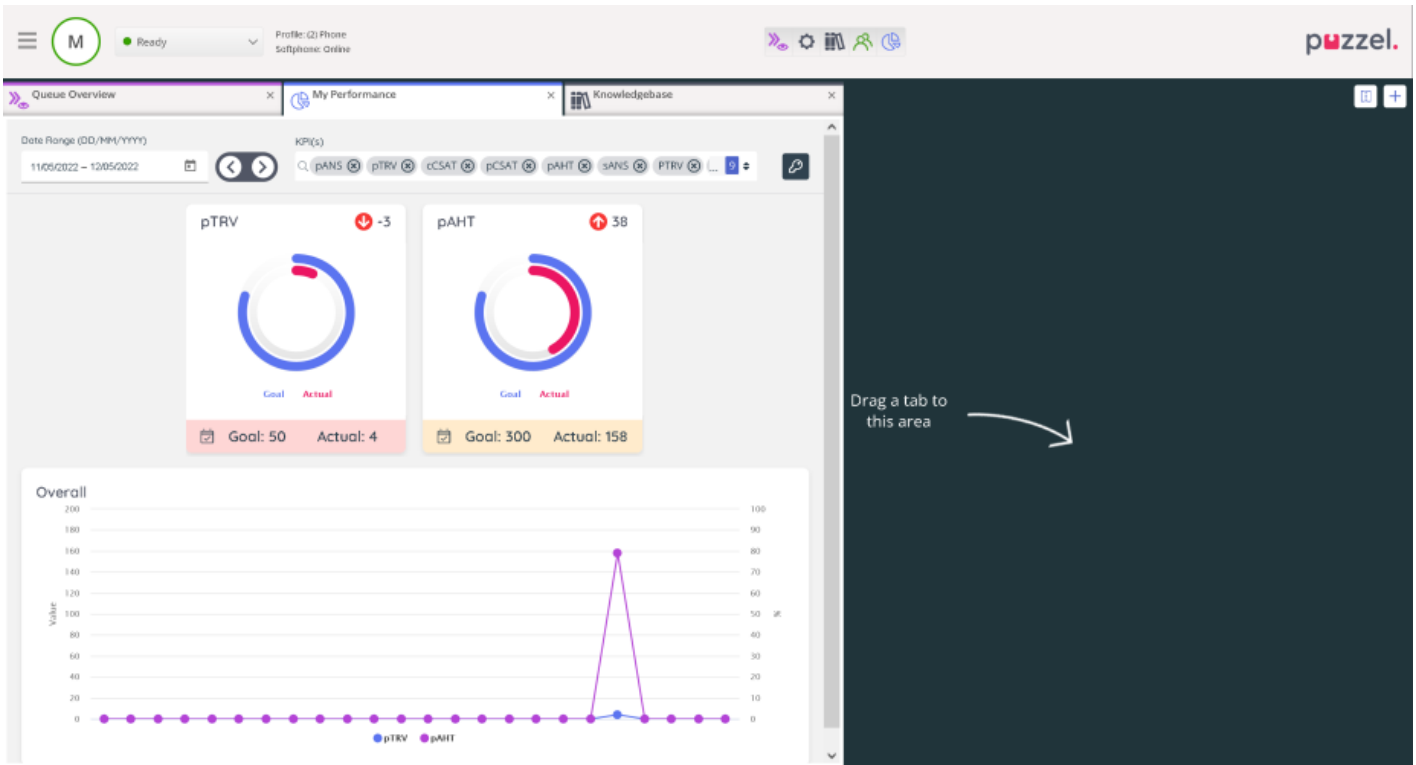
M

Ready

Profile: (2) Phone
Softphone: Online

puzzel.

Queue Overview ×

My Performance ×

Knowledgebase ×

Date Range (DD/MM/YYYY)

11/05/2022 – 12/05/2022

KPI(s)

pANS pTRV cCSAT pCSAT pAHT sANS PTRV ... 9

pTRV -3

Goal Actual

Goal: 50 Actual: 4

pAHT 38

Goal Actual

Goal: 300 Actual: 158

Overall

200
180
160
140
120
100
80
60
40
20
0

Value

100
90
80
70
60
50
40
30
20
10
0

%

pTRV pAHT

Drag a tab to this area